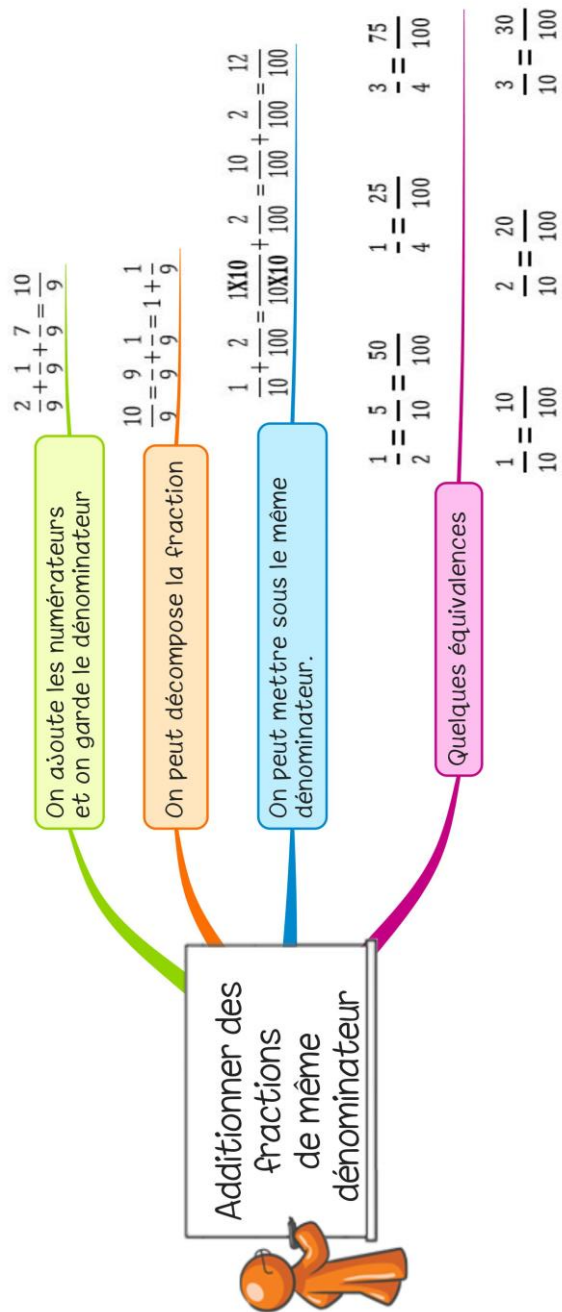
Additionner des fractions de même dénominateur

On ajoute les numérateurs et on garde le dénominateur

$\frac{2}{9}+\frac{1}{9}+\frac{7}{9}=\frac{10}{9}$

On peut décompose la fraction

$\frac{10}{9}=\frac{9}{9}+\frac{1}{9}=1+\frac{1}{9}$

On peut mettre sous le même dénominateur.

$\frac{1}{10}+\frac{2}{100}=\frac{1X10}{10X10}+\frac{2}{100}=\frac{10}{100}+\frac{2}{100}=\frac{12}{100}$

Quelques équivalences

$\frac{1}{2}=\frac{5}{10}=\frac{50}{100}$ $\frac{1}{4}=\frac{25}{100}$ $\frac{3}{4}=\frac{75}{100}$

$\frac{1}{10}=\frac{10}{100}$ $\frac{2}{10}=\frac{20}{100}$ $\frac{3}{10}=\frac{30}{100}$